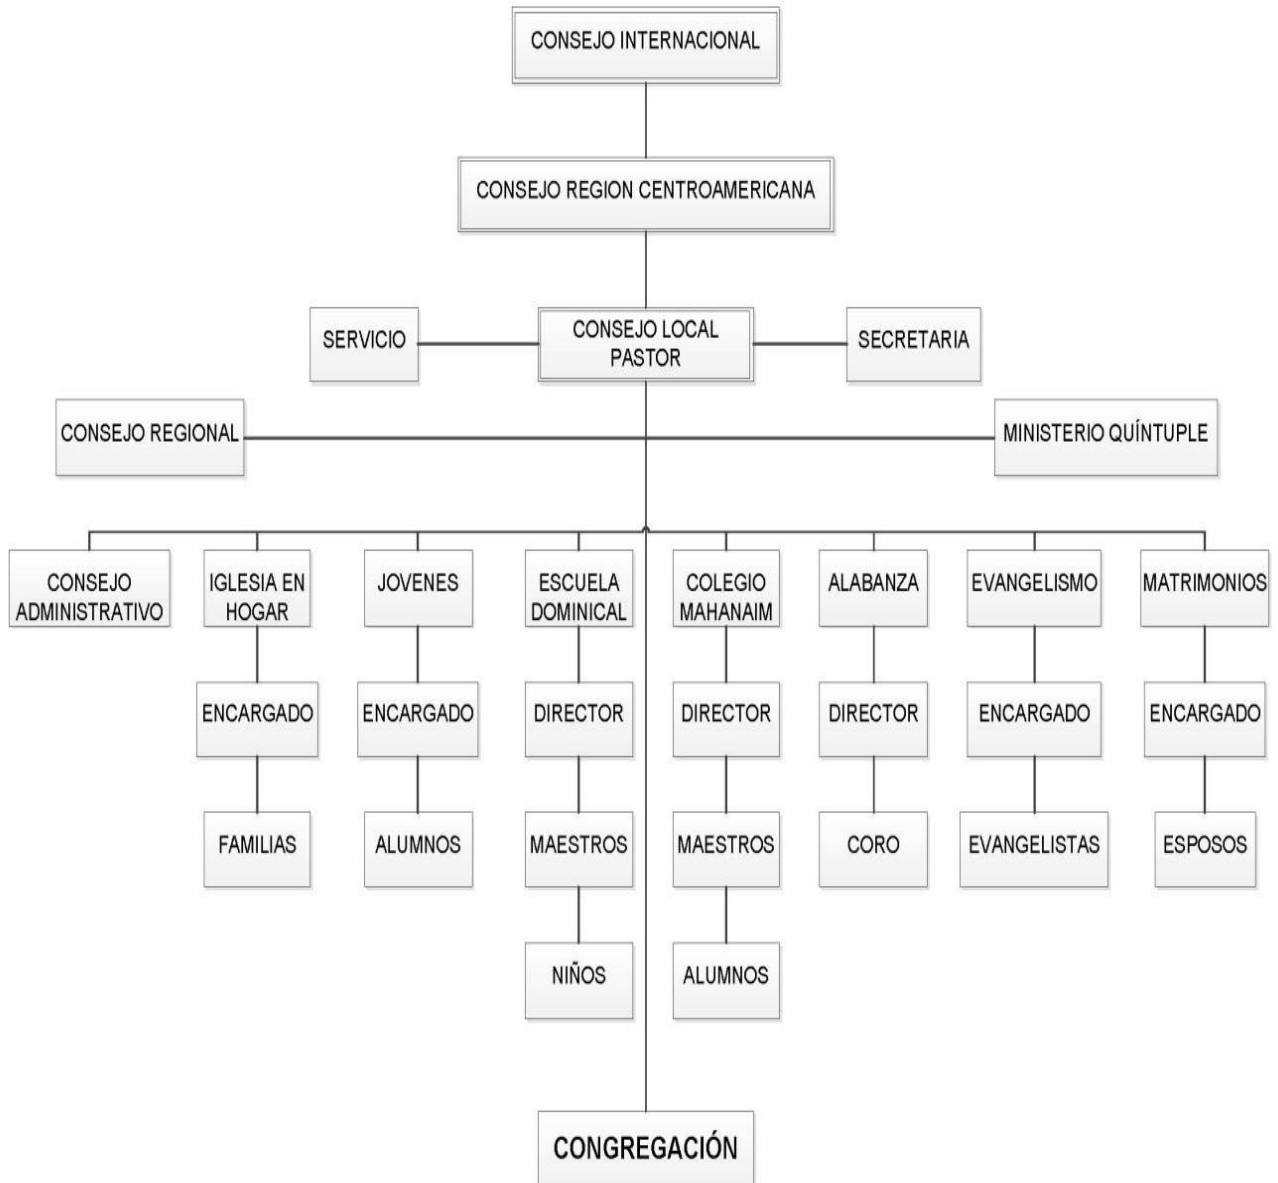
CONSEJO INTERNACIONAL

CONSEJO REGION CENTROAMERICANA

SERVICIO

CONSEJO LOCAL PASTOR

SECRETARIA

CONSEJO REGIONAL

MINISTERIO QUÍNTUPLE

CONSEJO ADMINISTRATIVO

IGLESIA EN HOGAR

ENCARGADO

FAMILIAS

JOVENES

ENCARGADO

ALUMNOS

ESCUELA DOMINICAL

DIRECTOR

MAESTROS

NIÑOS

COLEGIO MAHANAIM

DIRECTOR

MAESTROS

ALUMNOS

ALABANZA

DIRECTOR

CORO

EVANGELISMO

ENCARGADO

EVANGELISTAS

MATRIMONIOS

ENCARGADO

ESPOSOS

CONGREGACIÓN